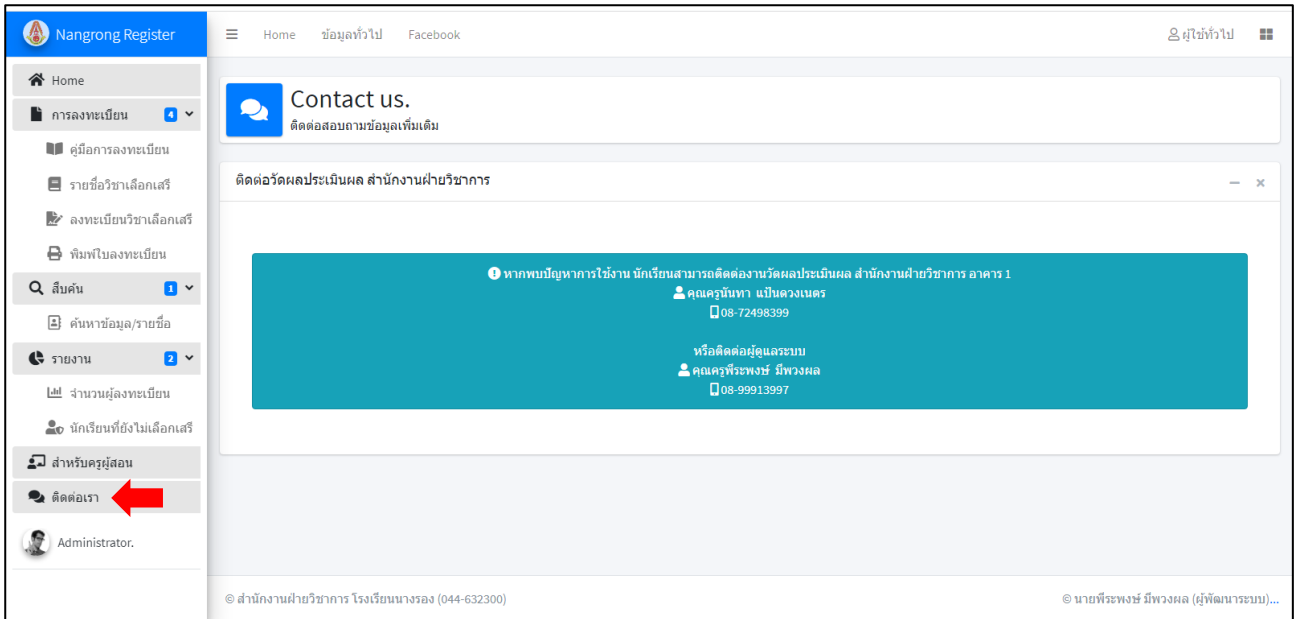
Nangrong Register

Home
การลงทะเบียน 4
คู่มือการลงทะเบียน
รายชื่อวิชาเลือกเสรี
ลงทะเบียนวิชาเลือกเสรี
พิมพ์ใบลงทะเบียน
สืบค้น 1
ค้นหาข้อมูล/รายชื่อ
รายงาน 2
จำนวนผู้ลงทะเบียน
นักเรียนที่ยังไม่เลือกเสรี
สำหรับครูผู้สอน
ติดต่อเรา
Administrator.

Home ข้อมูลทั่วไป Facebook
ผู้ใช้ทั่วไป

Contact us.
ติดต่อสอบถามข้อมูลเพิ่มเติม

ติดต่อวัดผลประเมินผล สำนักงานฝ่ายวิชาการ

หากพบปัญหาการใช้งาน นักเรียนสามารถติดต่องานวัดผลประเมินผล สำนักงานฝ่ายวิชาการ อาคาร 1
คุณครูนันทา แป้นดวงเนตร
08-72498399

หรือติดต่อผู้ดูแลระบบ
คุณครูพีระพงษ์ มีพวงผล
08-99913997

© สำนักงานฝ่ายวิชาการ โรงเรียนนางรอง (044-632300)
© นายพีระพงษ์ มีพวงผล (ผู้พัฒนาระบบ)...